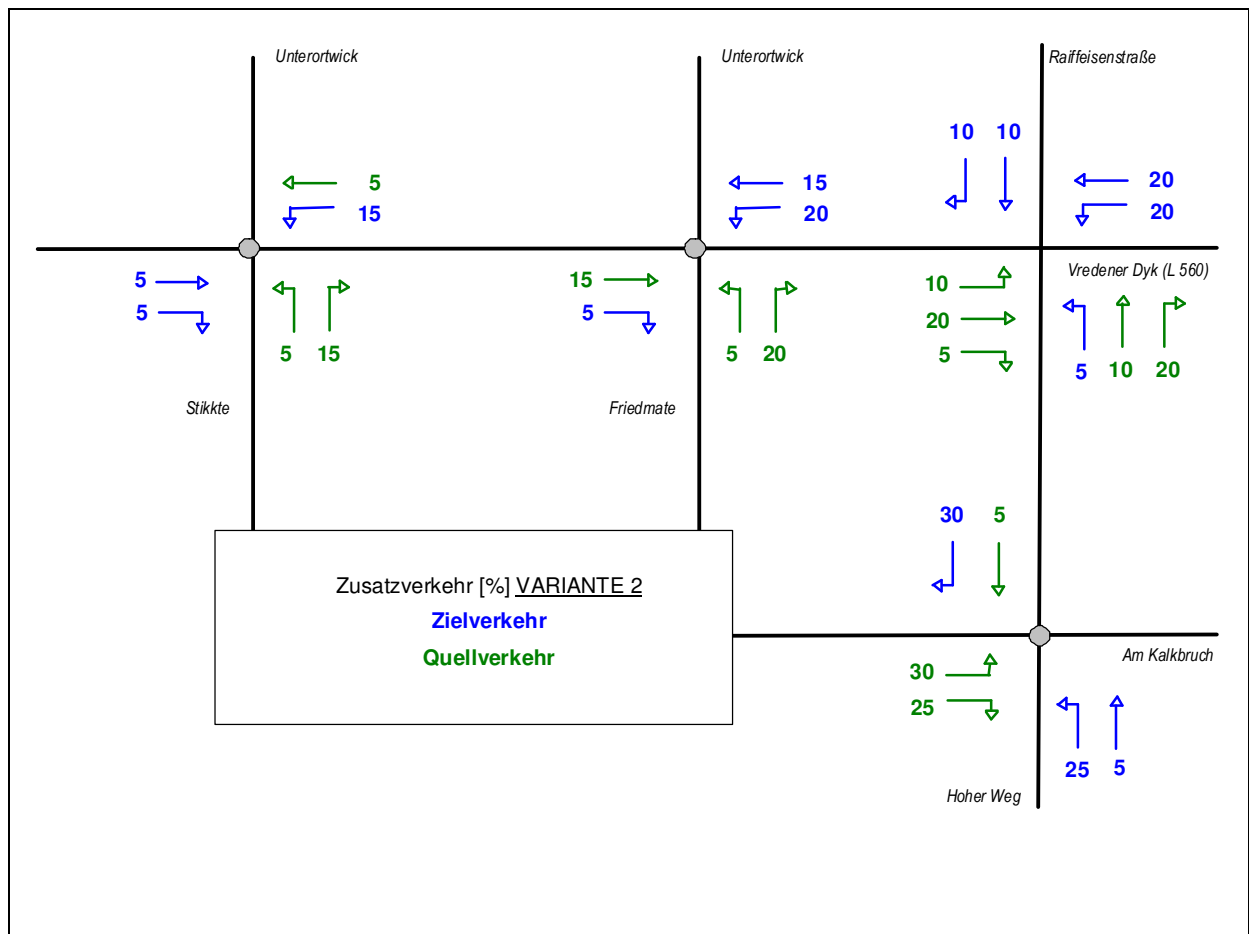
Unterortwick

Unterortwick

Raiffeisenstraße

10 10

5
15

15
20

20
20

5
5

5 15

15
5

5 20

10
20
5

Vredener Dyk (L 560)

5 10 20

Stikkte

Friedmate

30 5

Zusatzverkehr [%] VARIANTE 2
Zielverkehr
Quellverkehr

30
25

Am Kalkbruch

25 5

Hoher Weg